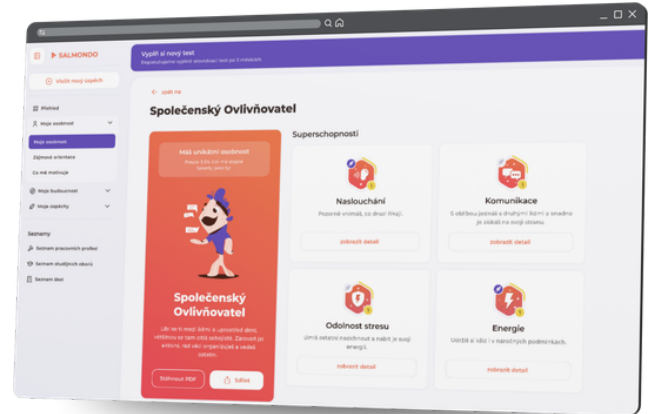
SALMONDO

Vložit nový úspěch

Přehled

Moje osobnost

Moje osobnost

Zájmová orientace

Co mě motivuje

Moje budoucnost

Moje úspěchy

Seznamy

Seznam pracovních profesí

Seznam studijních oborů

Seznam škol

Vyplň si nový test

Doporučujeme vyplnit osobnostní test po 3 měsících

zpět na

Společenský Ovlivňovatel

Máš unikátní osobnost

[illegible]

Společenský Ovlivňovatel

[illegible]

Stáhnout PDF

Sdílet

Superschopnosti

Naslouchání

Pozorně vnímáš, co druzí říkají.

zobrazit detail

Komunikace

S oblibou jednáš s druhými lidmi a snadno je zapojíš na svoji stranu.

zobrazit detail

Odolnost stresu

Umíš setrvat nezdolnost a najít je svoji energii.

zobrazit detail

Energie

Udržíš si sílu i v náročných podmínkách.

zobrazit detail